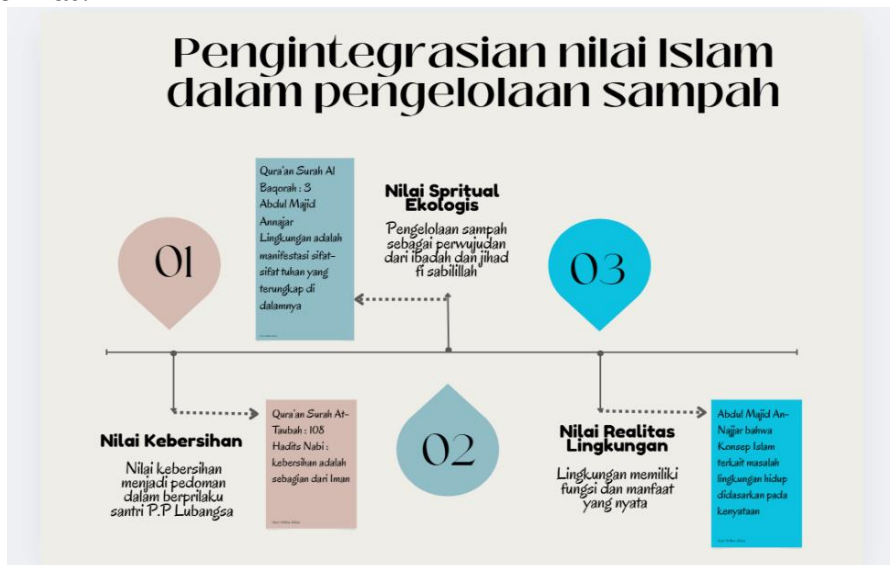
Pengintegrasian nilai Islam dalam pengelolaan sampah

01

Qura'an Surah Al Baqorah : 3
Abdul Majid Annajar
Lingkungan adalah manifestasi sifat-sifat tuhan yang terungkap di dalamnya

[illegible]

Nilai Spritual Ekologis

Pengelolaan sampah sebagai perwujudan dari ibadah dan jihad fi sabilillah

03

Nilai Kebersihan

Nilai kebersihan menjadi pedoman dalam berprilaku santri P.P Lubangsa

Qura'an Surah At-Taubah : 108
Hadits Nabi : kebersihan adalah sebagian dari Iman

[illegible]

02

Nilai Realitas Lingkungan

Lingkungan memiliki fungsi dan manfaat yang nyata

Abdul Majid An-Najjar bahwa Konsep Islam terkait masalah lingkungan hidup didasarkan pada kenyataan

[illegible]